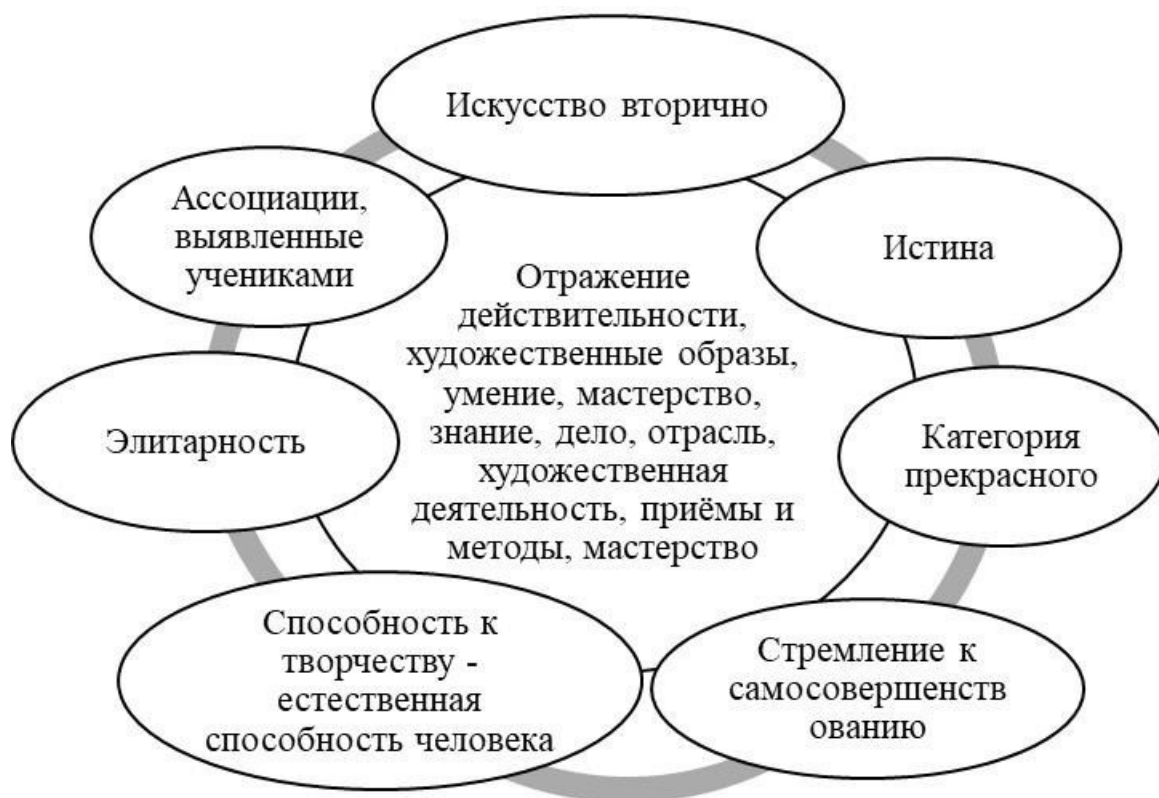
Искусство вторично

Ассоциации, выявленные учениками

Истина

Отражение действительности, художественные образы, умение, мастерство, знание, дело, отрасль, художественная деятельность, приёмы и методы, мастерство

Элитарность

Категория прекрасного

Способность к творчеству - естественная способность человека

Стремление к самосовершенств ованию